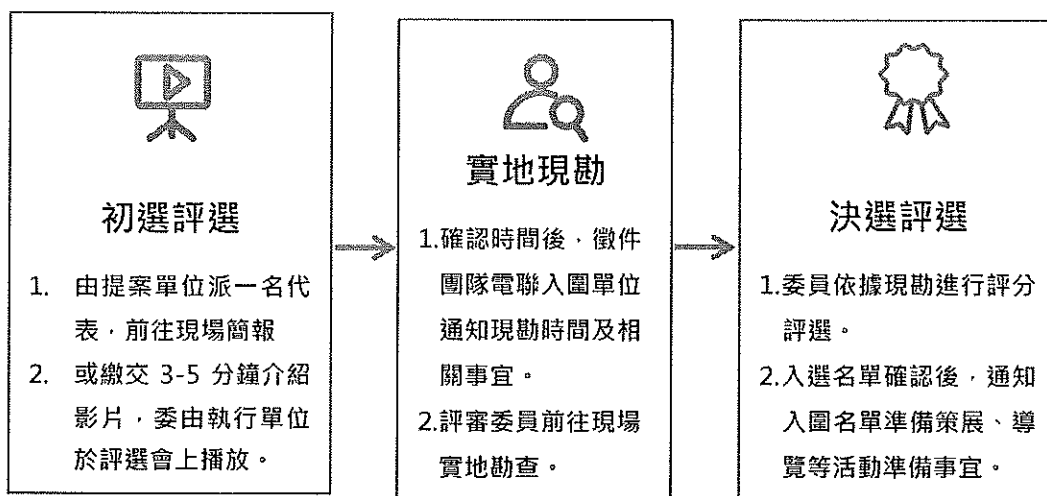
初選評選

1. 由提案單位派一名代表，前往現場簡報
2. 或繳交 3-5 分鐘介紹影片，委由執行單位於評選會上播放。

實地現勘

1.確認時間後，徵件團隊電聯入圍單位通知現勘時間及相關事宜。
2.評審委員前往現場實地勘查。

決選評選

1.委員依據現勘進行評分評選。
2.入選名單確認後，通知入圍名單準備策展、導覽等活動準備事宜。